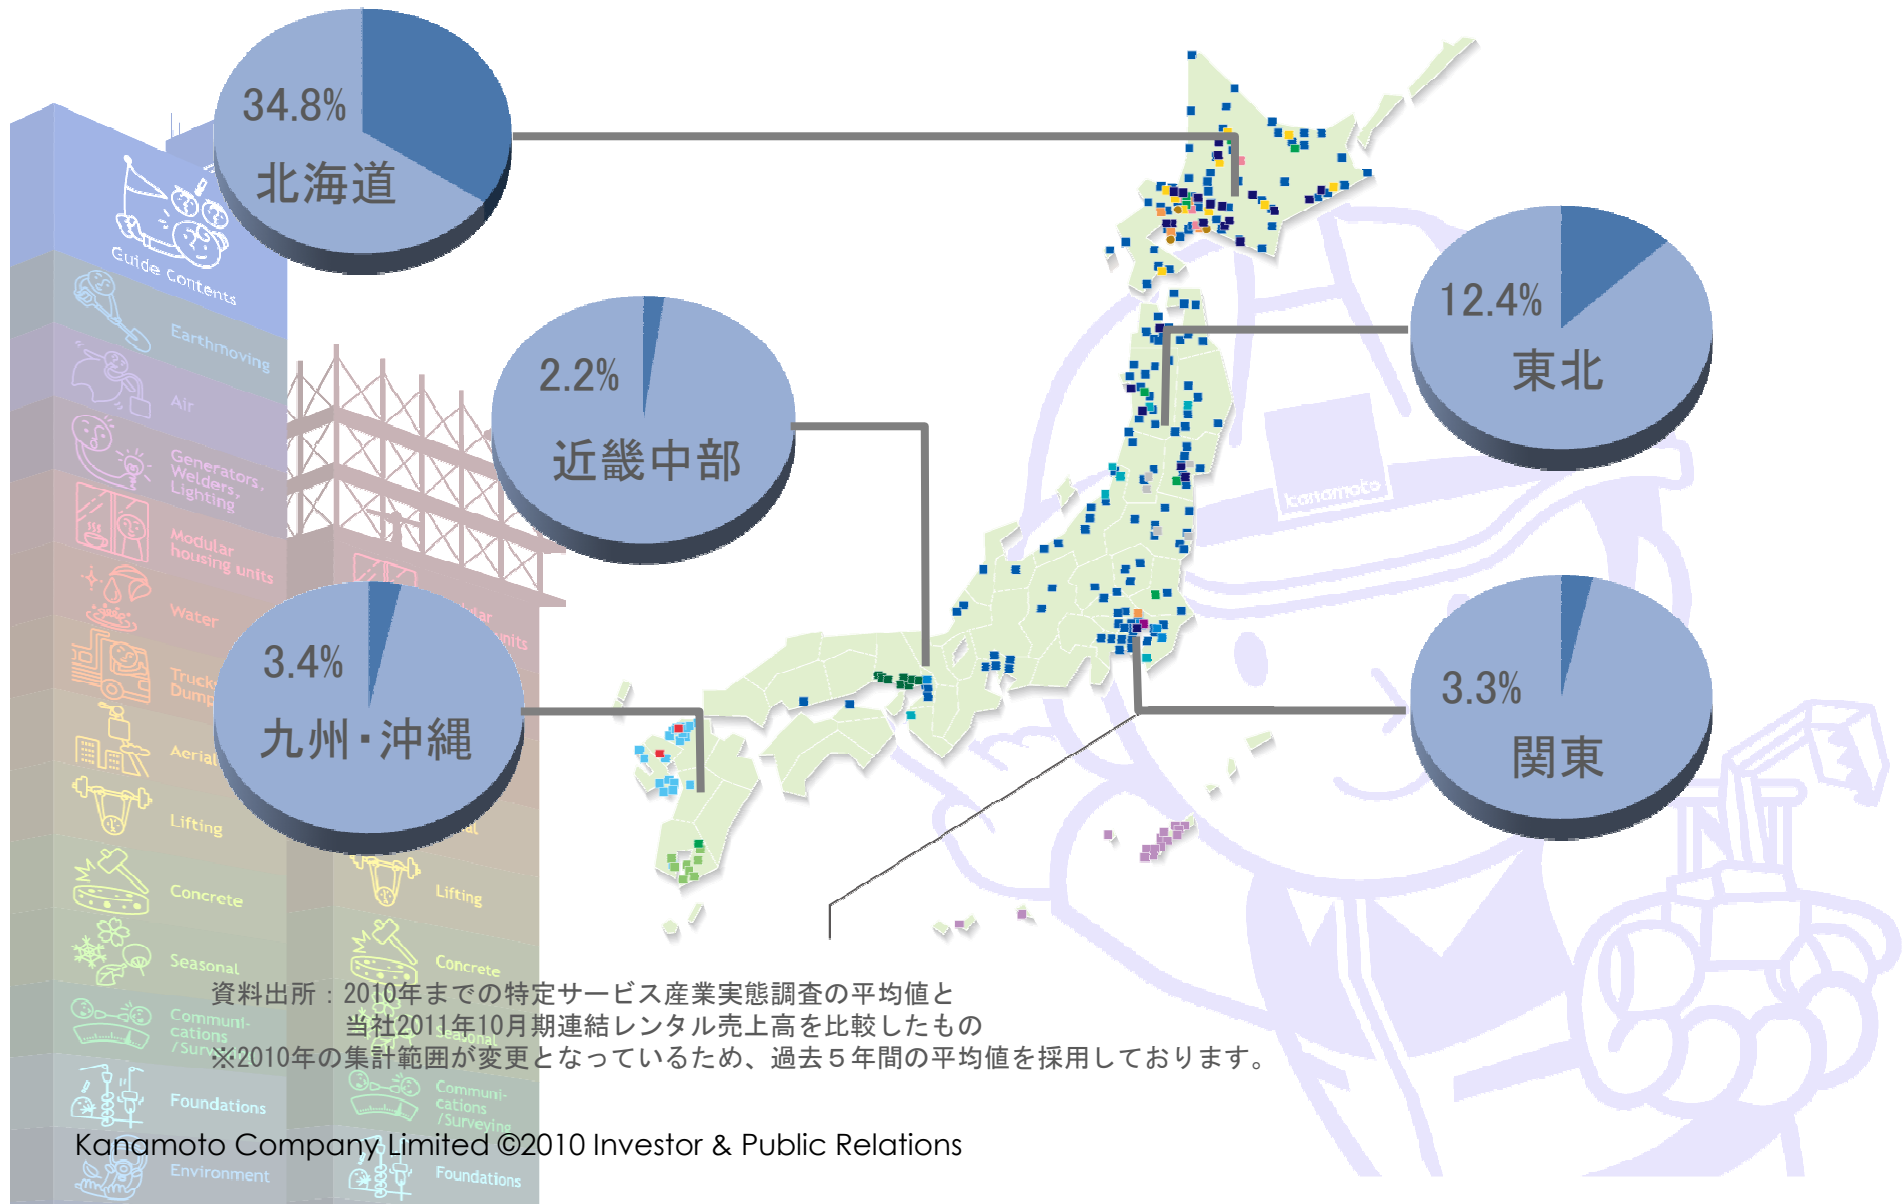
34.8%
北海道

12.4%
東北

2.2%
近畿中部

3.4%
九州・沖縄

3.3%
関東

Guide Contents
Earthmoving
Air
Generators, Welders, Lighting
Modular housing units
Water
Truck Dump
Aerial
Lifting
Concrete
Seasonal
Communications /Surveying
Foundations
Environment

Lifting
Concrete
Seasonal
Communications /Surveying
Foundations

kanamoto

資料出所：2010年までの特定サービス産業実態調査の平均値と
当社2011年10月期連結レンタル売上高を比較したもの
※2010年の集計範囲が変更となっているため、過去５年間の平均値を採用しております。

Kanamoto Company Limited ©2010 Investor & Public Relations